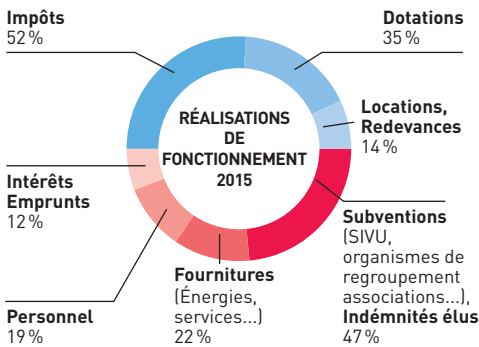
Impôts
52 %

Dotations
35 %

RÉALISATIONS DE FONCTIONNEMENT 2015

Locations, Redevances
14 %

Intérêts Emprunts
12 %

Subventions (SIVU, organismes de regroupement associations…), Indémnités élus
47 %

Fournitures (Énergies, services…)
22 %

Personnel
19 %